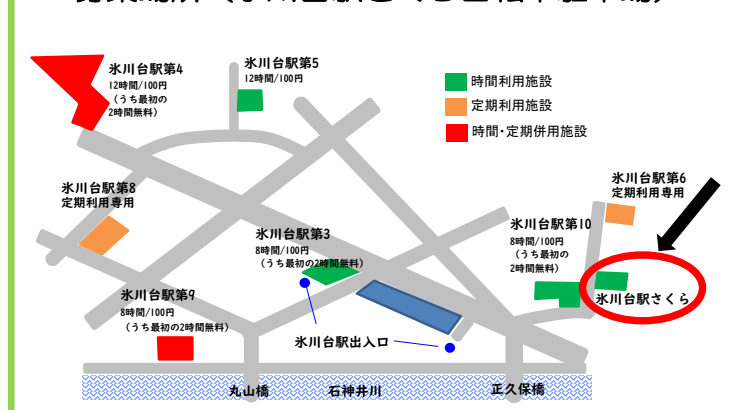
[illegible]

氷川台駅第4
12時間/100円
（うち最初の
2時間無料）

氷川台駅第5
12時間/100円

時間利用施設
定期利用施設
時間・定期併用施設

氷川台駅第8
定期利用専用

氷川台駅第6
定期利用専用

氷川台駅第3
8時間/100円
（うち最初の2時間無料）

氷川台駅第10
8時間/100円
（うち最初の
2時間無料）

氷川台駅さくら

氷川台駅第9
8時間/100円
（うち最初の2時間無料）

氷川台駅出入口

丸山橋
石神井川
正久保橋